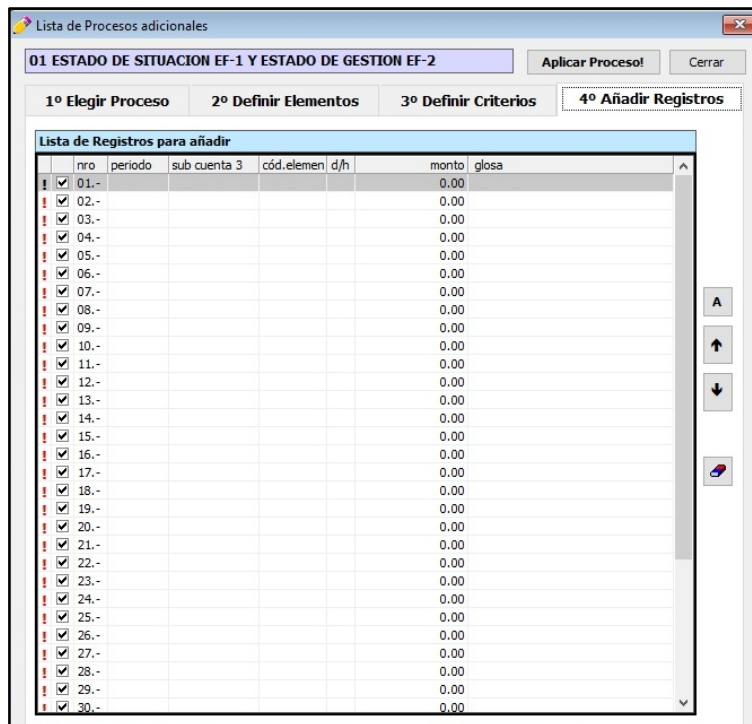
Lista de Procesos adicionales

01 ESTADO DE SITUACION EF-1 Y ESTADO DE GESTION EF-2

Aplicar Proceso!

Cerrar

1º Elegir Proceso | 2º Definir Elementos | 3º Definir Criterios | 4º Añadir Registros

Lista de Registros para añadir

| | | nro | periodo | sub cuenta 3 | cód.elemen | d/h | monto | glosa |
|---|---|---|---|---|---|---|---|---|
| ! | ☑ | 01.- | | | | | 0.00 | |
| ! | ☑ | 02.- | | | | | 0.00 | |
| ! | ☑ | 03.- | | | | | 0.00 | |
| ! | ☑ | 04.- | | | | | 0.00 | |
| ! | ☑ | 05.- | | | | | 0.00 | |
| ! | ☑ | 06.- | | | | | 0.00 | |
| ! | ☑ | 07.- | | | | | 0.00 | |
| ! | ☑ | 08.- | | | | | 0.00 | |
| ! | ☑ | 09.- | | | | | 0.00 | |
| ! | ☑ | 10.- | | | | | 0.00 | |
| ! | ☑ | 11.- | | | | | 0.00 | |
| ! | ☑ | 12.- | | | | | 0.00 | |
| ! | ☑ | 13.- | | | | | 0.00 | |
| ! | ☑ | 14.- | | | | | 0.00 | |
| ! | ☑ | 15.- | | | | | 0.00 | |
| ! | ☑ | 16.- | | | | | 0.00 | |
| ! | ☑ | 17.- | | | | | 0.00 | |
| ! | ☑ | 18.- | | | | | 0.00 | |
| ! | ☑ | 19.- | | | | | 0.00 | |
| ! | ☑ | 20.- | | | | | 0.00 | |
| ! | ☑ | 21.- | | | | | 0.00 | |
| ! | ☑ | 22.- | | | | | 0.00 | |
| ! | ☑ | 23.- | | | | | 0.00 | |
| ! | ☑ | 24.- | | | | | 0.00 | |
| ! | ☑ | 25.- | | | | | 0.00 | |
| ! | ☑ | 26.- | | | | | 0.00 | |
| ! | ☑ | 27.- | | | | | 0.00 | |
| ! | ☑ | 28.- | | | | | 0.00 | |
| ! | ☑ | 29.- | | | | | 0.00 | |
| ! | ☑ | 30.- | | | | | 0.00 | |

A